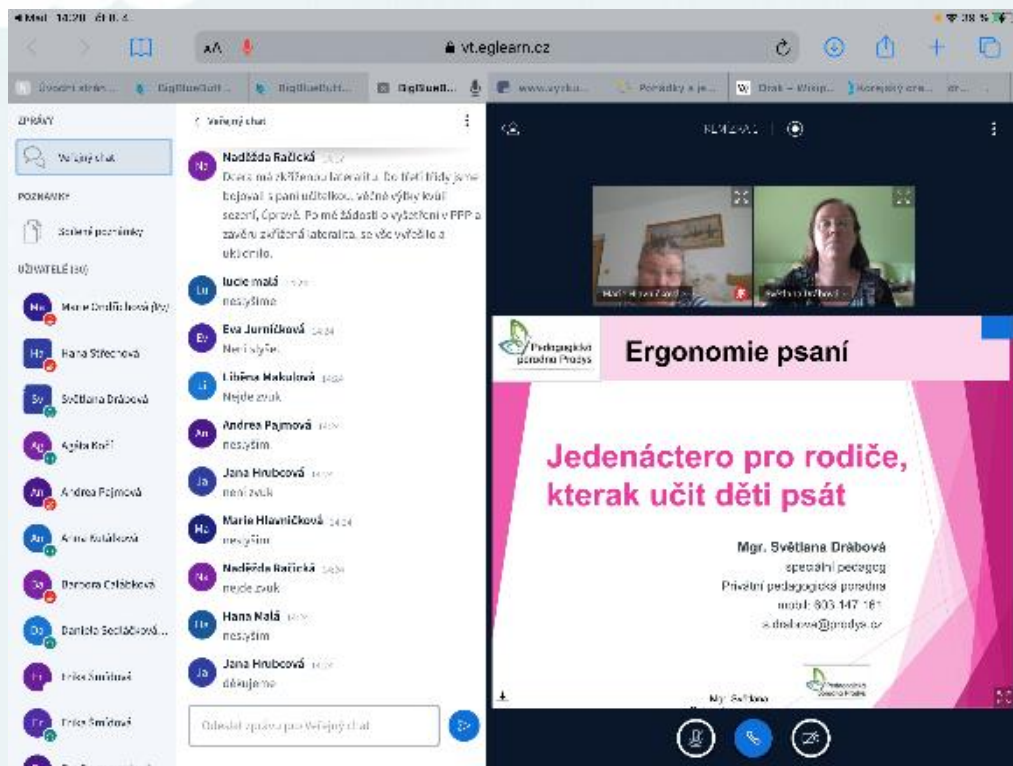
Mail 14:20 čt 8. 4.

AA vt.eglearn.cz

Úvodní strán... BigBlueButt... BigBlueButt... BigBlueB... www.vyuku... Pořádky a je... Drak – Wikip... Korejský cre...

ZPRÁVY

Veřejný chat

POZNÁMKY

Sdílené poznámky

UŽIVATELÉ (30)

Marie Ondřichová (Vy)

Hana Střechová

Světlana Drábová

Agáta Koří

Andrea Pajmová

Anna Kutálková

Barbora Caláková

Daniela Sedláčková...

Eriks Šmídmá

Eriks Šmídmá

< Veřejný chat

Naděžda Račická
Dcera má zkříženou lateralitu. Do třetí třídy jsme bojovali s paní učitelkou, věčné výtky kvůli sezení, úprvě. Po mé žádosti o vyšetření v PPP a závěru zkřížená lateralita, se vše vyřešilo a uklidnilo.

lucie malá
neslyšíme

Eva Jurníčková 14:24
Není slyšet

Liběna Makulová 14:24
Nejde zvuk

Andrea Pajmová
neslyším

Jana Hrubcová
není zvuk

Marie Hlavničková 14:24
neslyším

Naděžda Račická 14:24
nejde zvuk

Hana Malá
neslyším

Jana Hrubcová
děkujeme

Odeslat zprávu pro Veřejný chat

NAHRÁVÁNÍ

Pedagogická poradna Prodys

Ergonomie psaní

Jedenáctero pro rodiče, kterak učit děti psát

Mgr. Světlana Drábová
speciální pedagog
Privátní pedagogická poradna
mobil: 603 147 161
s.drabova@prodys.cz

Mgr. Světlana